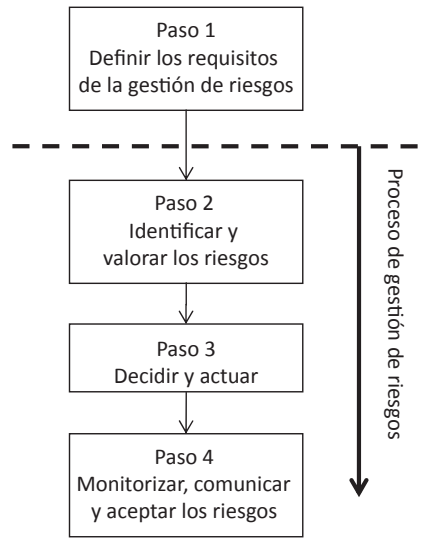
Paso 1
Definir los requisitos de la gestión de riesgos

Paso 2
Identificar y valorar los riesgos

Paso 3
Decidir y actuar

Paso 4
Monitorizar, comunicar y aceptar los riesgos

Proceso de gestión de riesgos